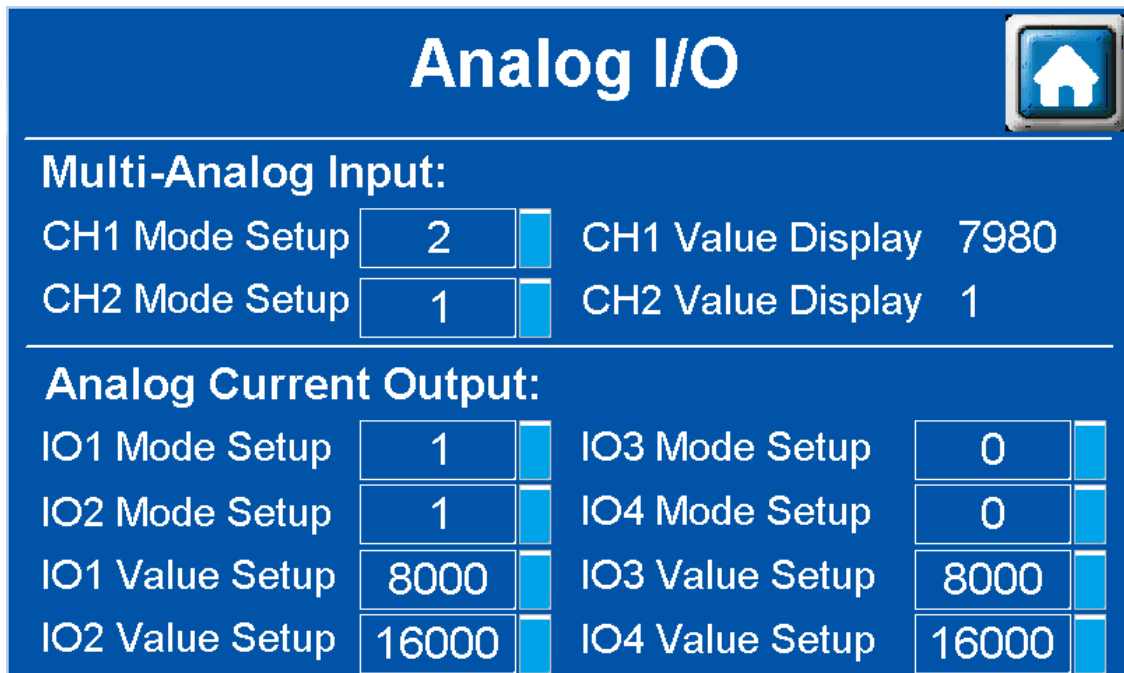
Analog I/O

Multi-Analog Input:

CH1 Mode Setup 2
CH1 Value Display 7980
CH2 Mode Setup 1
CH2 Value Display 1

Analog Current Output:

IO1 Mode Setup 1
IO3 Mode Setup 0
IO2 Mode Setup 1
IO4 Mode Setup 0
IO1 Value Setup 8000
IO3 Value Setup 8000
IO2 Value Setup 16000
IO4 Value Setup 16000